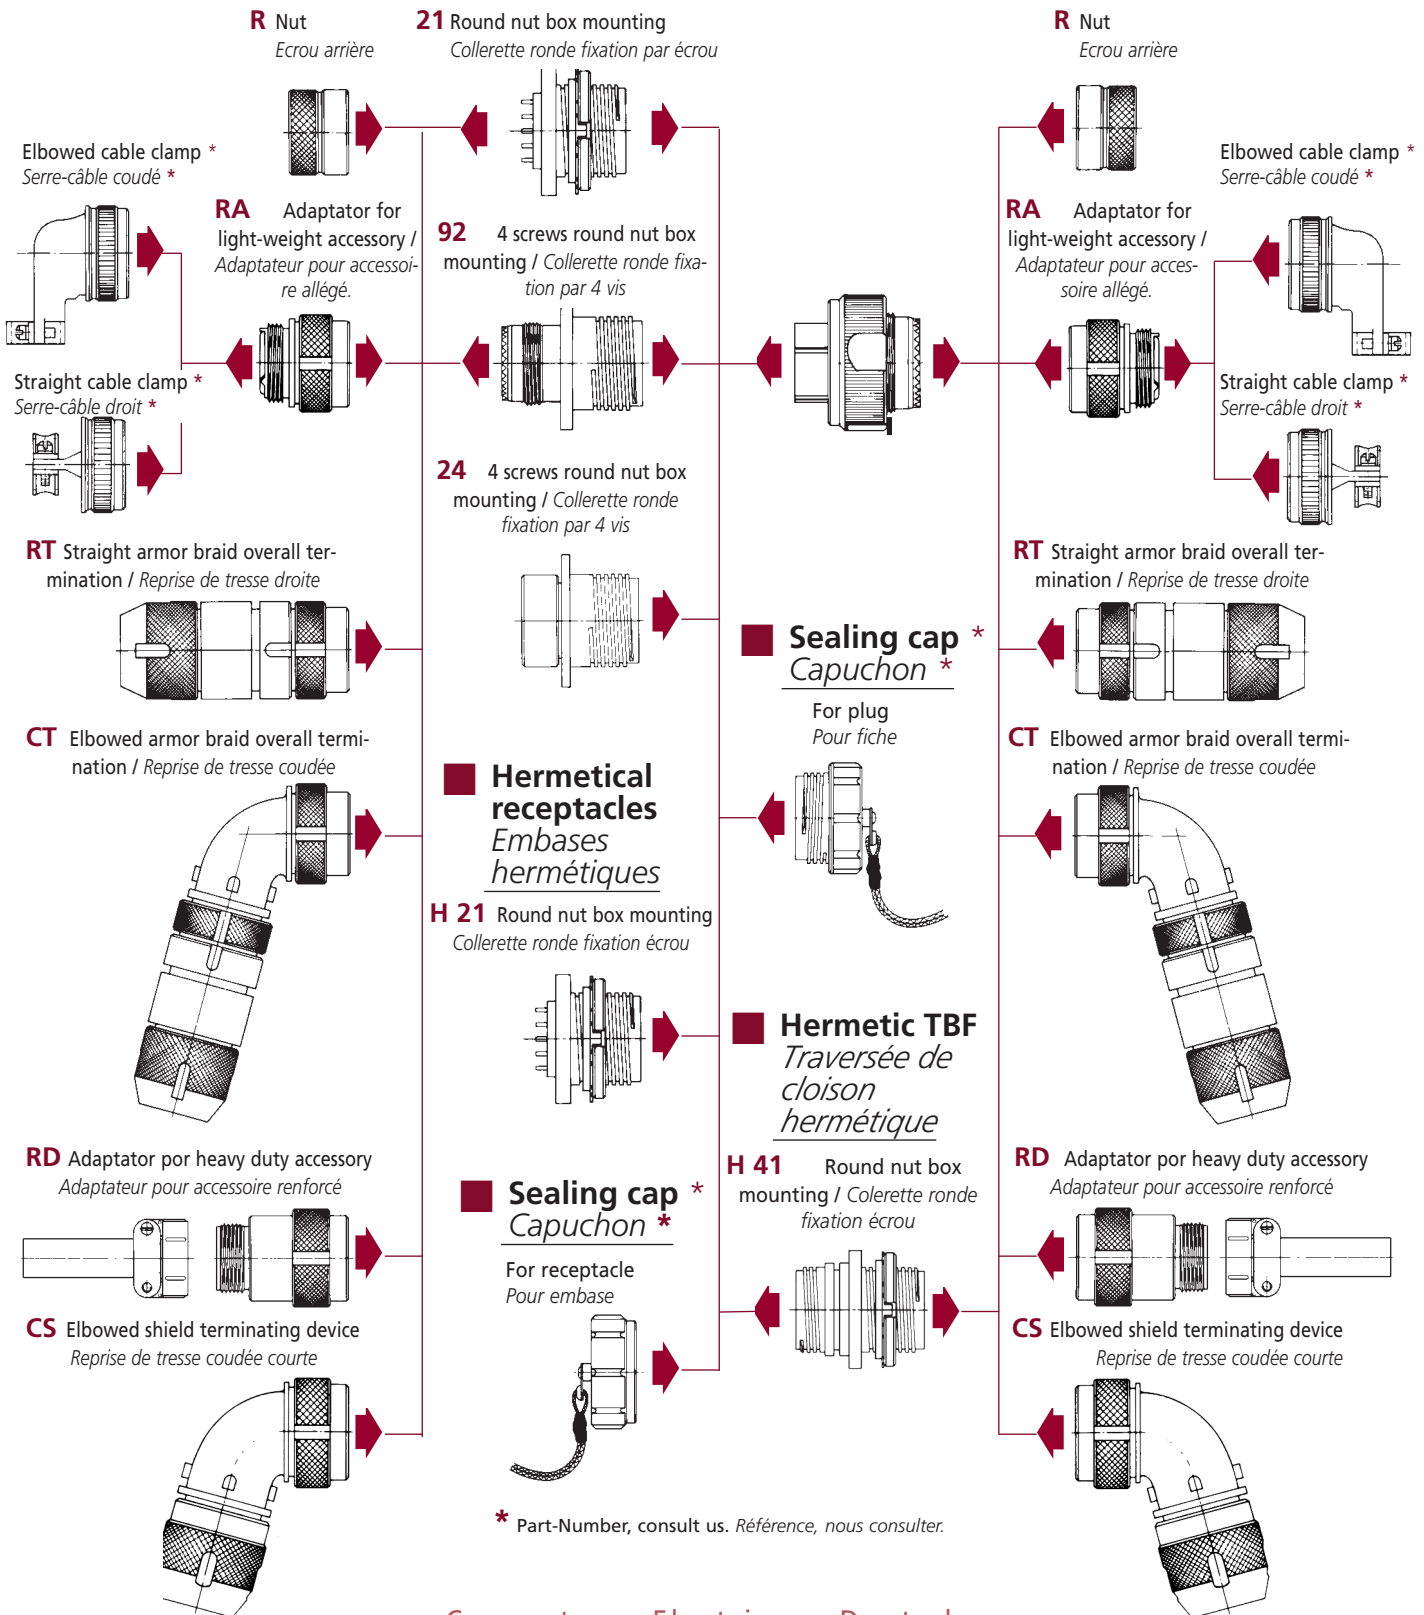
R Nut
Ecrou arrière

21 Round nut box mounting
Collerette ronde fixation par écrou

R Nut
Ecrou arrière

Elbowed cable clamp *
Serre-câble coudé *

RA Adaptator for light-weight accessory / Adaptateur pour accessoire allégé.

92 4 screws round nut box mounting / Collerette ronde fixation par 4 vis

RA Adaptator for light-weight accessory / Adaptateur pour accessoire allégé.

Elbowed cable clamp *
Serre-câble coudé *

Straight cable clamp *
Serre-câble droit *

Straight cable clamp *
Serre-câble droit *

24 4 screws round nut box mounting / Collerette ronde fixation par 4 vis

RT Straight armor braid overall termination / Reprise de tresse droite

RT Straight armor braid overall termination / Reprise de tresse droite

Sealing cap *
Capuchon *

For plug
Pour fiche

CT Elbowed armor braid overall termination / Reprise de tresse coudée

Hermetical receptacles
Embases hermétiques

CT Elbowed armor braid overall termination / Reprise de tresse coudée

H 21 Round nut box mounting
Collerette ronde fixation écrou

Hermetic TBF
Traversée de cloison hermétique

RD Adaptator por heavy duty accessory
Adaptateur pour accessoire renforcé

H 41 Round nut box mounting / Colerette ronde fixation écrou

RD Adaptator por heavy duty accessory
Adaptateur pour accessoire renforcé

Sealing cap *
Capuchon *

For receptacle
Pour embase

CS Elbowed shield terminating device
Reprise de tresse coudée courte

CS Elbowed shield terminating device
Reprise de tresse coudée courte

* Part-Number, consult us. Référence, nous consulter.